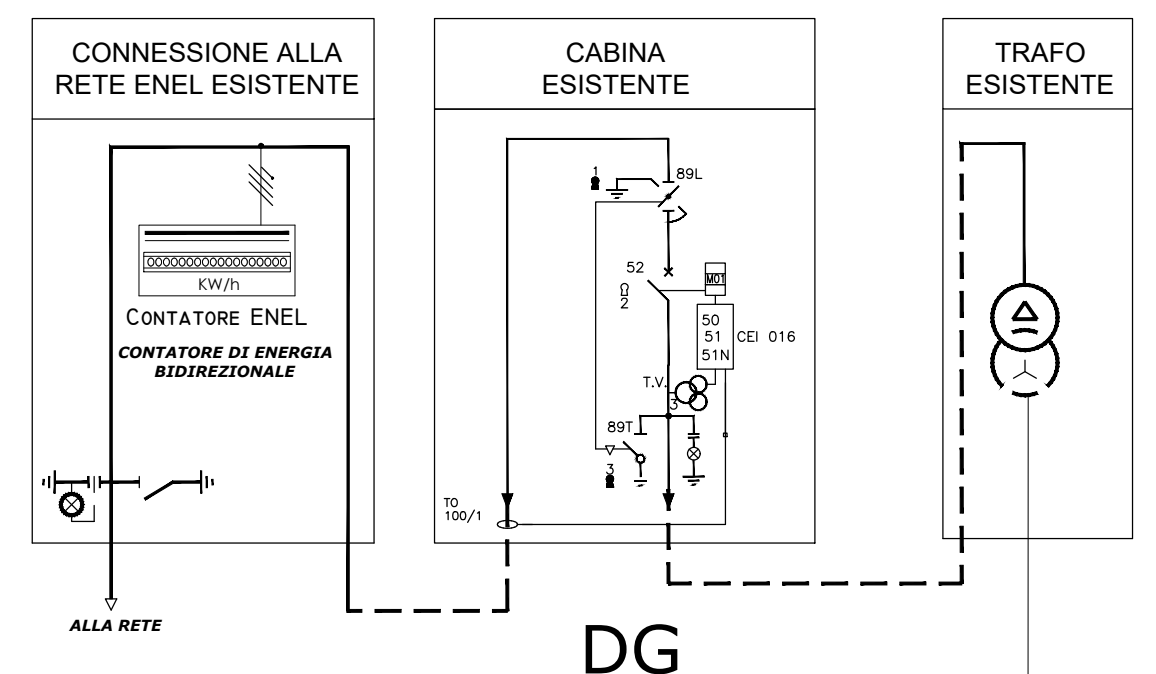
CONNESSIONE ALLA RETE ENEL ESISTENTE

CABINA ESISTENTE

TRAFO ESISTENTE

0000000000000000000
KW/h

CONTATORE ENEL

CONTATORE DI ENERGIA BIDIREZIONALE

ALLA RETE

1
89L
52
MO1
2
50
51
51N
CEI 016
T.V.
3
89T
3
TO
100/1

DG